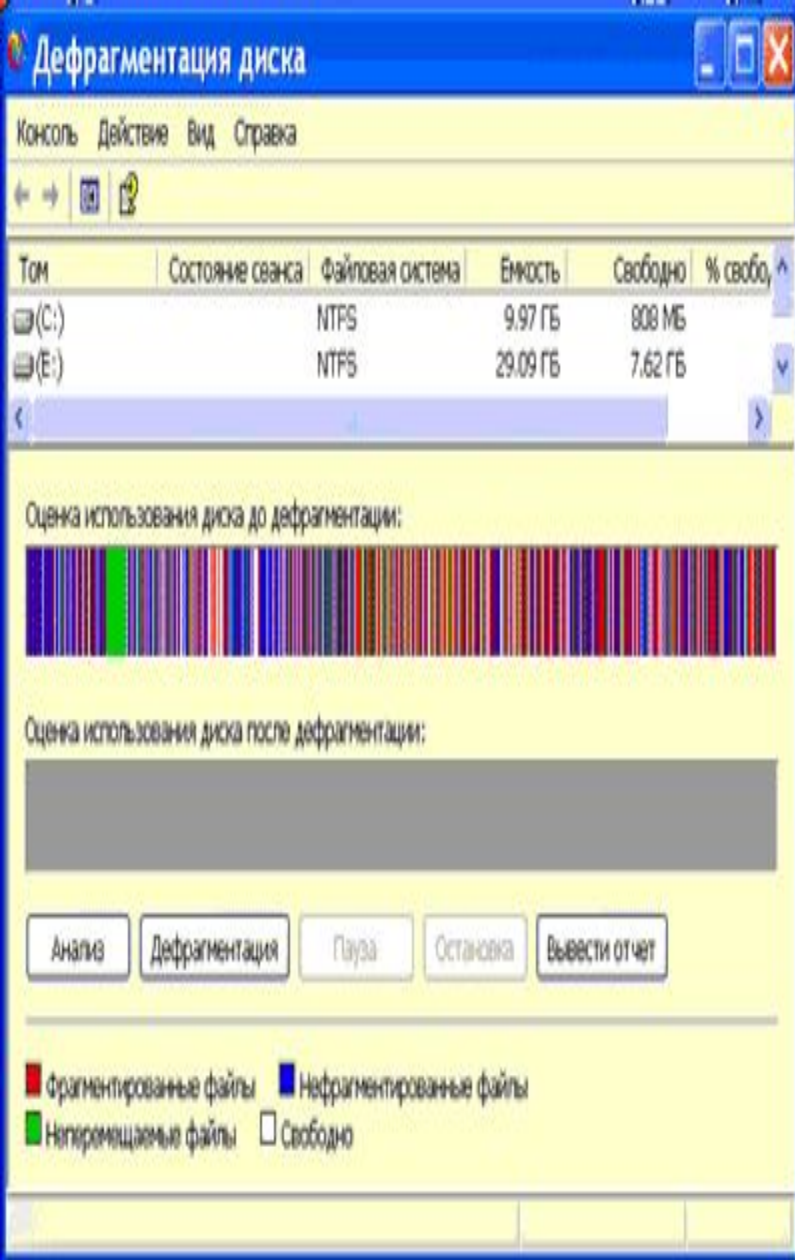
Дефрагментация диска

Консоль Действие Вид Справка

| Том | Состояние сеанса | Файловая система | Емкость | Свободно | % свобо |
|---|---|---|---|---|---|
| (C:) | | NTFS | 9.97 ГБ | 808 МБ | |
| (E:) | | NTFS | 29.09 ГБ | 7.62 ГБ | |

Оценка использования диска до дефрагментации:

Оценка использования диска после дефрагментации:

Анализ Дефрагментация Пауза Остановка Вывести отчет

Фрагментированные файлы Нефрагментированные файлы
Неперемещаемые файлы Свободно